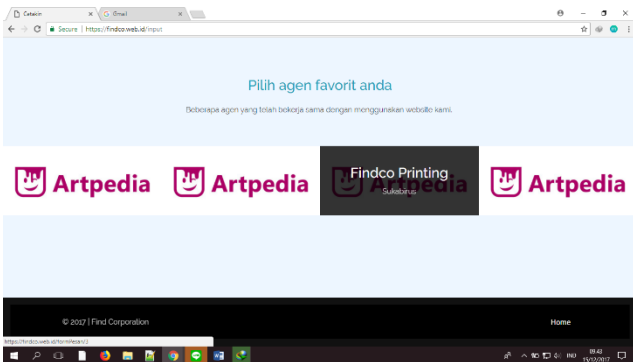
Cetakin ×
Email ×
Secure | https://findco.web.id/input

Pilih agen favorit anda

Beberapa agen yang telah bekerja sama dengan menggunakan website kami.

Artpedia
Artpedia
Findco Printing
Sukabirus
Artpedia

© 2017 | Find Corporation
Home

https://findco.web.id/formPesan/1

INO 09:42 15/12/2017